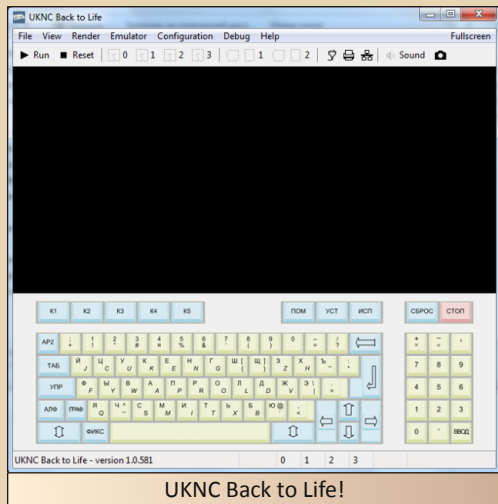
UKNC Back to Life

File View Render Emulator Configuration Debug Help Fullscreen

Run Reset 0 1 2 3 1 2 Sound

К1 К2 К3 К4 К5 ПОМ УСТ ИСП СБРОС СТОП

АР2 ТАБ УПР АЛФ ГРАФ ФИКС

Й Ц У К Е Н Г Ш Щ З Х Ъ
Ф Ы В А П Р О Л Д Ж Э
Я Ч С М И Т Ь Б Ю

7 8 9 4 5 6 1 2 3 0 ВВОД

UKNC Back to Life - version 1.0.581 0 1 2 3

UKNC Back to Life!